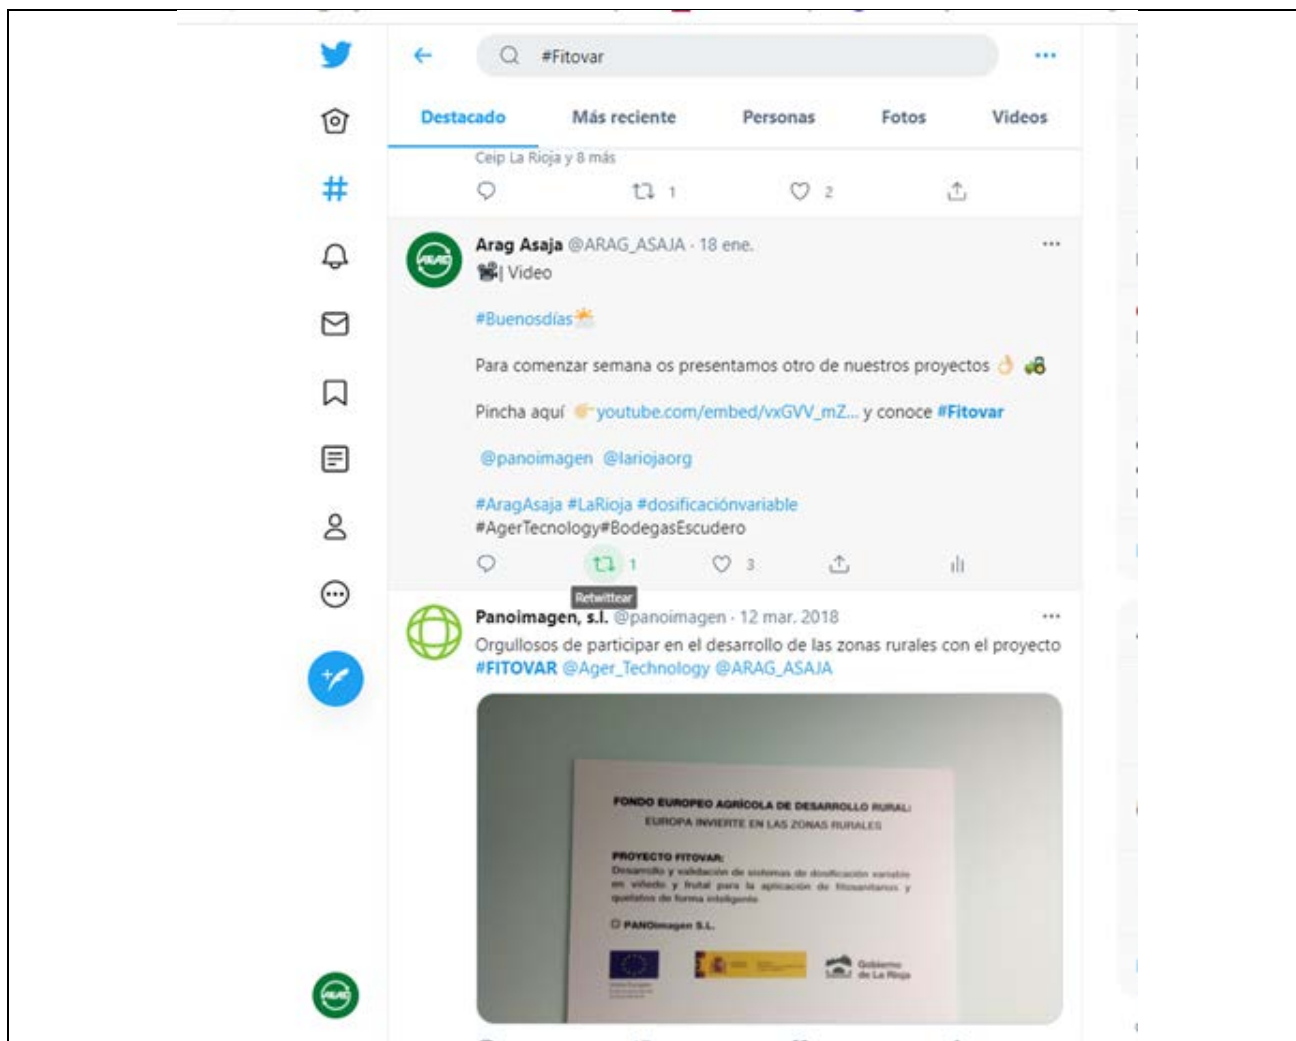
#Fitovar

Destacado Más reciente Personas Fotos Videos

Ceip La Rioja y 8 más

1 2

Arag Asaja @ARAG_ASAJA · 18 ene.
📽️| Video

#Buenosdías

Para comenzar semana os presentamos otro de nuestros proyectos

Pincha aquí youtube.com/embed/vxGVV_mZ... y conoce #Fitovar

@panoimagen @lariojaorg

#AragAsaja #LaRioja #dosificaciónvariable #AgerTecnology#BodegasEscudero

1 3

Retwittear

Panoimagen, s.l. @panoimagen · 12 mar. 2018
Orgullosos de participar en el desarrollo de las zonas rurales con el proyecto #FITOVAR @Ager_Technology @ARAG_ASAJA

FONDO EUROPEO AGRÍCOLA DE DESARROLLO RURAL:
EUROPA INVIERTE EN LAS ZONAS RURALES

PROYECTO FITOVAR:
Desarrollo y validación de sistemas de dosificación variable en viñedo y frutal para la aplicación de fitosanitarios y quelatos de forma inteligente

PANOimagen S.L.

Gobierno de La Rioja